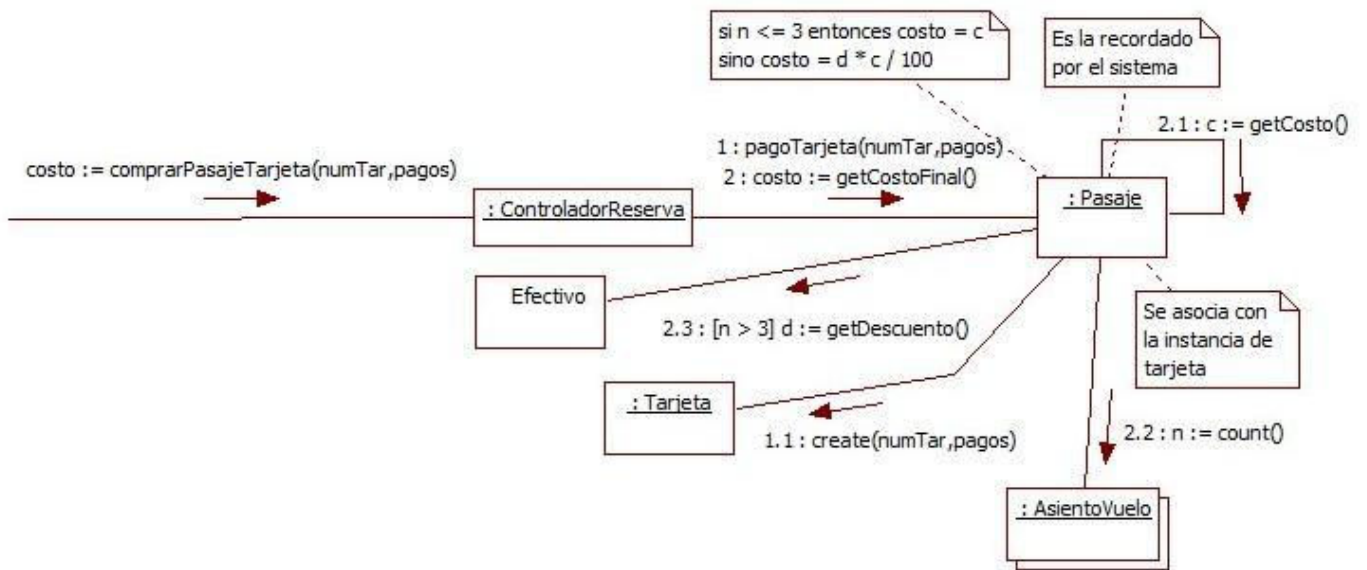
si n <= 3 entonces costo = c
sino costo = d * c / 100

Es la recordado por el sistema

2.1 : c := getCosto()

1 : pagoTarjeta(numTar,pagos)
2 : costo := getCostoFinal()

costo := comprarPasajeTarjeta(numTar,pagos)

: ControladorReserva

: Pasaje

Efectivo

2.3 : [n > 3] d := getDescuento()

Se asocia con la instancia de tarjeta

: Tarjeta

1.1 : create(numTar,pagos)

2.2 : n := count()

: AsientoVuelo